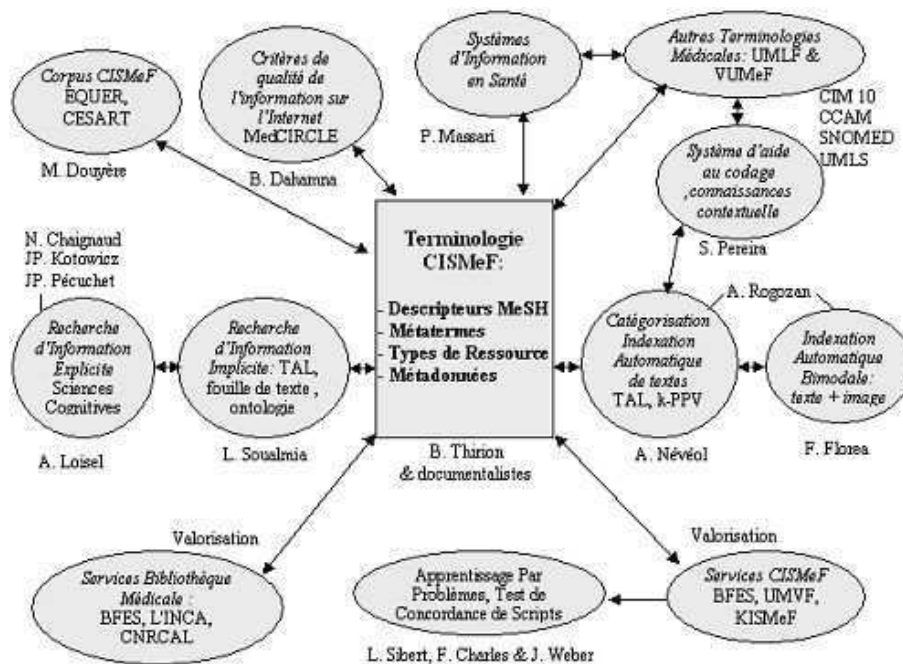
Corpus CISMeF
EQUER,
CESART

M. Douyère

Critères de qualité de l'information sur l'Internet
MedCIRCLE

B. Dahamna

Systèmes d'Information en Santé

P. Massari

Autres Terminologies Médicales: UMLF & VUMeF

CIM 10
CCAM
SNOMED
UMLS

Système d'aide au codage ,connaissances contextuelle

S. Pereira

N. Chaignaud
JP. Kotowicz
JP. Pécuchet

Recherche d'Information Explicite
Sciences Cognitives

A. Loisel

Recherche d'Information Implicite: TAL, fouille de texte , ontologie

L. Soualmia

Terminologie CISMeF:

- Descripteurs MeSH
- Métatermes
- Types de Ressource
- Métadonnées

B. Thirion
& documentalistes

A. Rogozan

Catégorisation
Indexation
Automatique
de textes
TAL, k-PPV

A. Névéol

Indexation
Automatique
Bimodale:
texte + image

F. Florea

Valorisation

Services Bibliothèque Médicale
BFES, L'INCA, CNRCAL

Apprentissage Par Problèmes, Test de Concordance de Scripts

L. Sibert, F. Charles & J. Weber

Valorisation

Services CISMeF
BFES, UMVF,
KISMeF